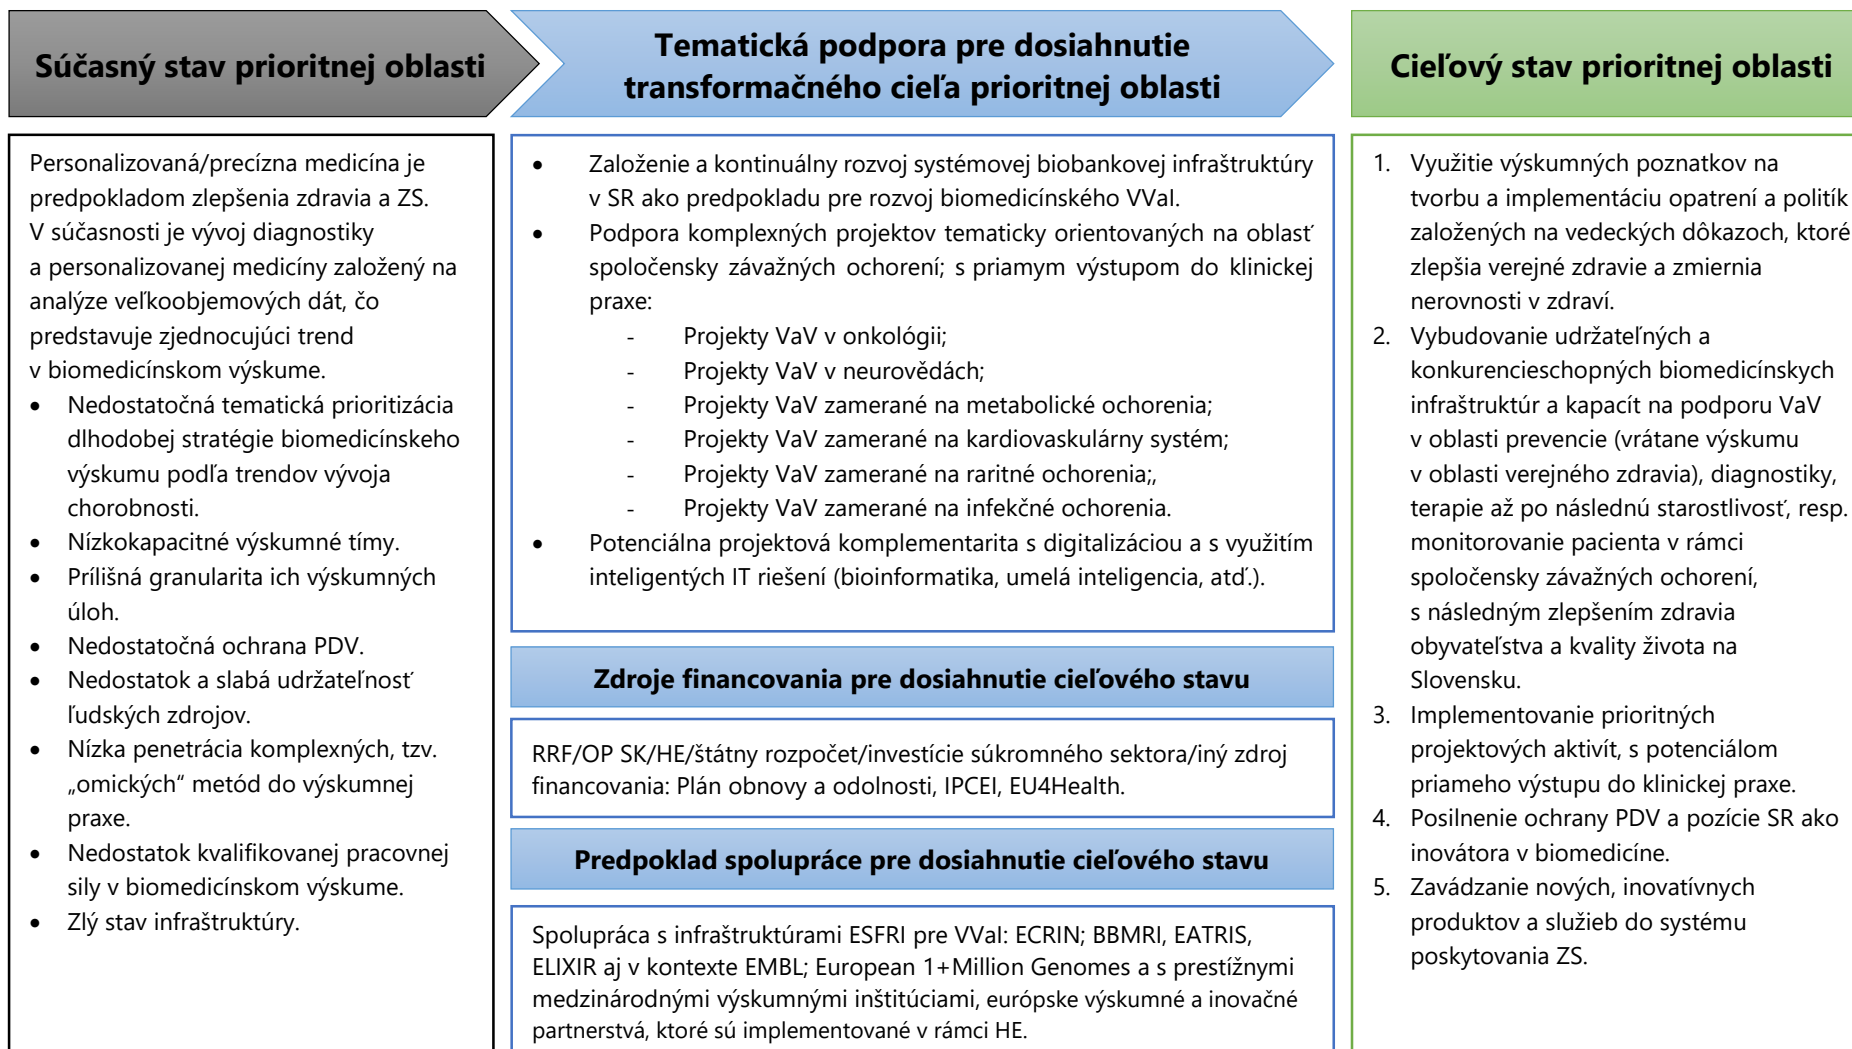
Súčasný stav prioritnej oblasti

Personalizovaná/precízna medicína je predpokladom zlepšenia zdravia a ZS. V súčasnosti je vývoj diagnostiky a personalizovanej medicíny založený na analýze veľkoobjemových dát, čo predstavuje zjednocujúci trend v biomedicínskom výskume.

- Nedostatočná tematická prioritizácia dlhodobej stratégie biomedicínskeho výskumu podľa trendov vývoja chorobnosti.
- Nízkokapacitné výskumné tímy.
- Prílišná granularita ich výskumných úloh.
- Nedostatočná ochrana PDV.
- Nedostatok a slabá udržateľnosť ľudských zdrojov.
- Nízka penetrácia komplexných, tzv. „omických“ metód do výskumnej praxe.
- Nedostatok kvalifikovanej pracovnej sily v biomedicínskom výskume.
- Zlý stav infraštruktúry.

Tematická podpora pre dosiahnutie transformačného cieľa prioritnej oblasti

- Založenie a kontinuálny rozvoj systémovej biobankovej infraštruktúry v SR ako predpokladu pre rozvoj biomedicínského VVaI.
- Podpora komplexných projektov tematicky orientovaných na oblasť spoločensky závažných ochorení; s priamym výstupom do klinickej praxe:
  - Projekty VaV v onkológii;
  - Projekty VaV v neurovědách;
  - Projekty VaV zamerané na metabolické ochorenia;
  - Projekty VaV zamerané na kardiovaskulárny systém;
  - Projekty VaV zamerané na raritné ochorenia;,
  - Projekty VaV zamerané na infekčné ochorenia.
- Potenciálna projektová komplementarita s digitalizáciou a s využitím inteligentých IT riešení (bioinformatika, umelá inteligencia, atď.).

Zdroje financovania pre dosiahnutie cieľového stavu

RRF/OP SK/HE/štátny rozpočet/investície súkromného sektora/iný zdroj financovania: Plán obnovy a odolnosti, IPCEI, EU4Health.

Predpoklad spolupráce pre dosiahnutie cieľového stavu

Spolupráca s infraštruktúrami ESFRI pre VVaI: ECRIN; BBMRI, EATRIS, ELIXIR aj v kontexte EMBL; European 1+Million Genomes a s prestížnymi medzinárodnými výskumnými inštitúciami, európske výskumné a inovačné partnerstvá, ktoré sú implementované v rámci HE.

Cieľový stav prioritnej oblasti

1. Využitie výskumných poznatkov na tvorbu a implementáciu opatrení a politík založených na vedeckých dôkazoch, ktoré zlepšia verejné zdravie a zmiernia nerovnosti v zdraví.
2. Vybudovanie udržateľných a konkurencieschopných biomedicínskych infraštruktúr a kapacít na podporu VaV v oblasti prevencie (vrátane výskumu v oblasti verejného zdravia), diagnostiky, terapie až po následnú starostlivosť, resp. monitorovanie pacienta v rámci spoločensky závažných ochorení, s následným zlepšením zdravia obyvateľstva a kvality života na Slovensku.
3. Implementovanie prioritných projektových aktivít, s potenciálom priameho výstupu do klinickej praxe.
4. Posilnenie ochrany PDV a pozície SR ako inovátora v biomedicíne.
5. Zavádzanie nových, inovatívnych produktov a služieb do systému poskytovania ZS.